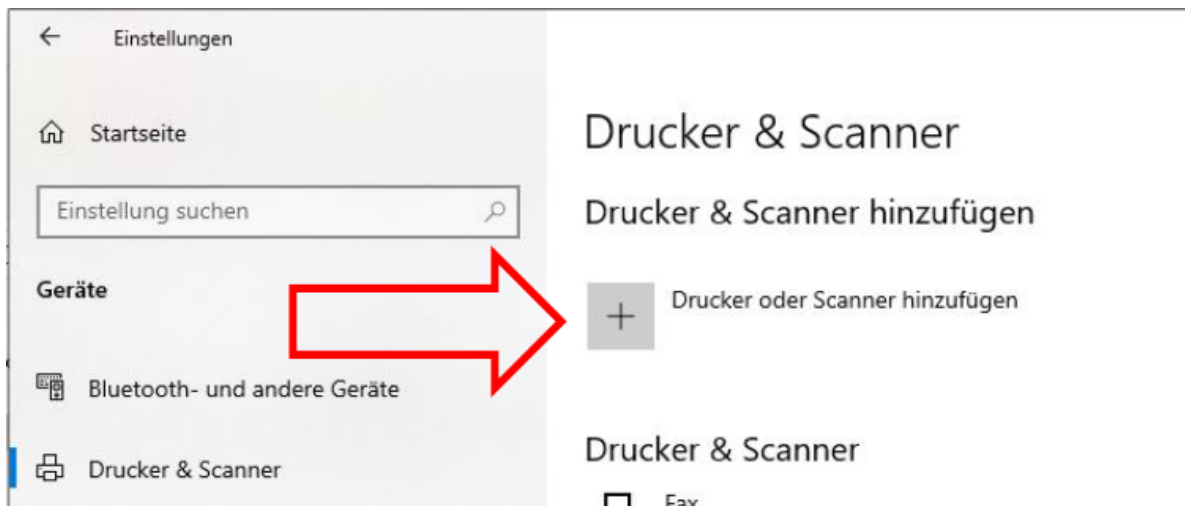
Einstellungen

Startseite

Einstellung suchen

Geräte

Bluetooth- und andere Geräte

Drucker & Scanner

Drucker & Scanner

Drucker & Scanner hinzufügen

+

Drucker oder Scanner hinzufügen

Drucker & Scanner

Fax